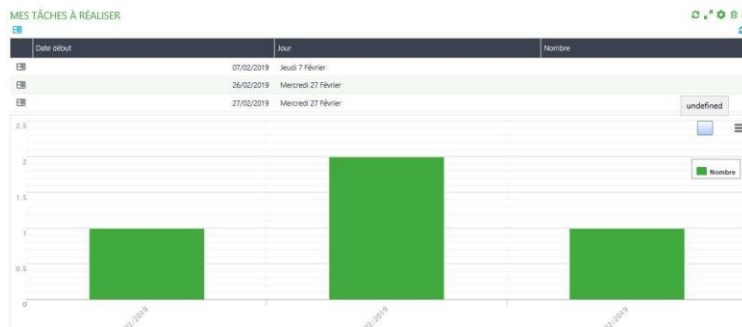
MES TÂCHES À RÉALISER

| Date début | Jour | Nombre |
|---|---|---|
| 07/02/2019 | Jeudi 7 Février | |
| 26/02/2019 | Mercredi 27 Février | |
| 27/02/2019 | Mercredi 27 Février | |

undefined

2.5
2
1.5
1
0.5
0

Nombre

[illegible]2/2019
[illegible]2/2019
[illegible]2/2019